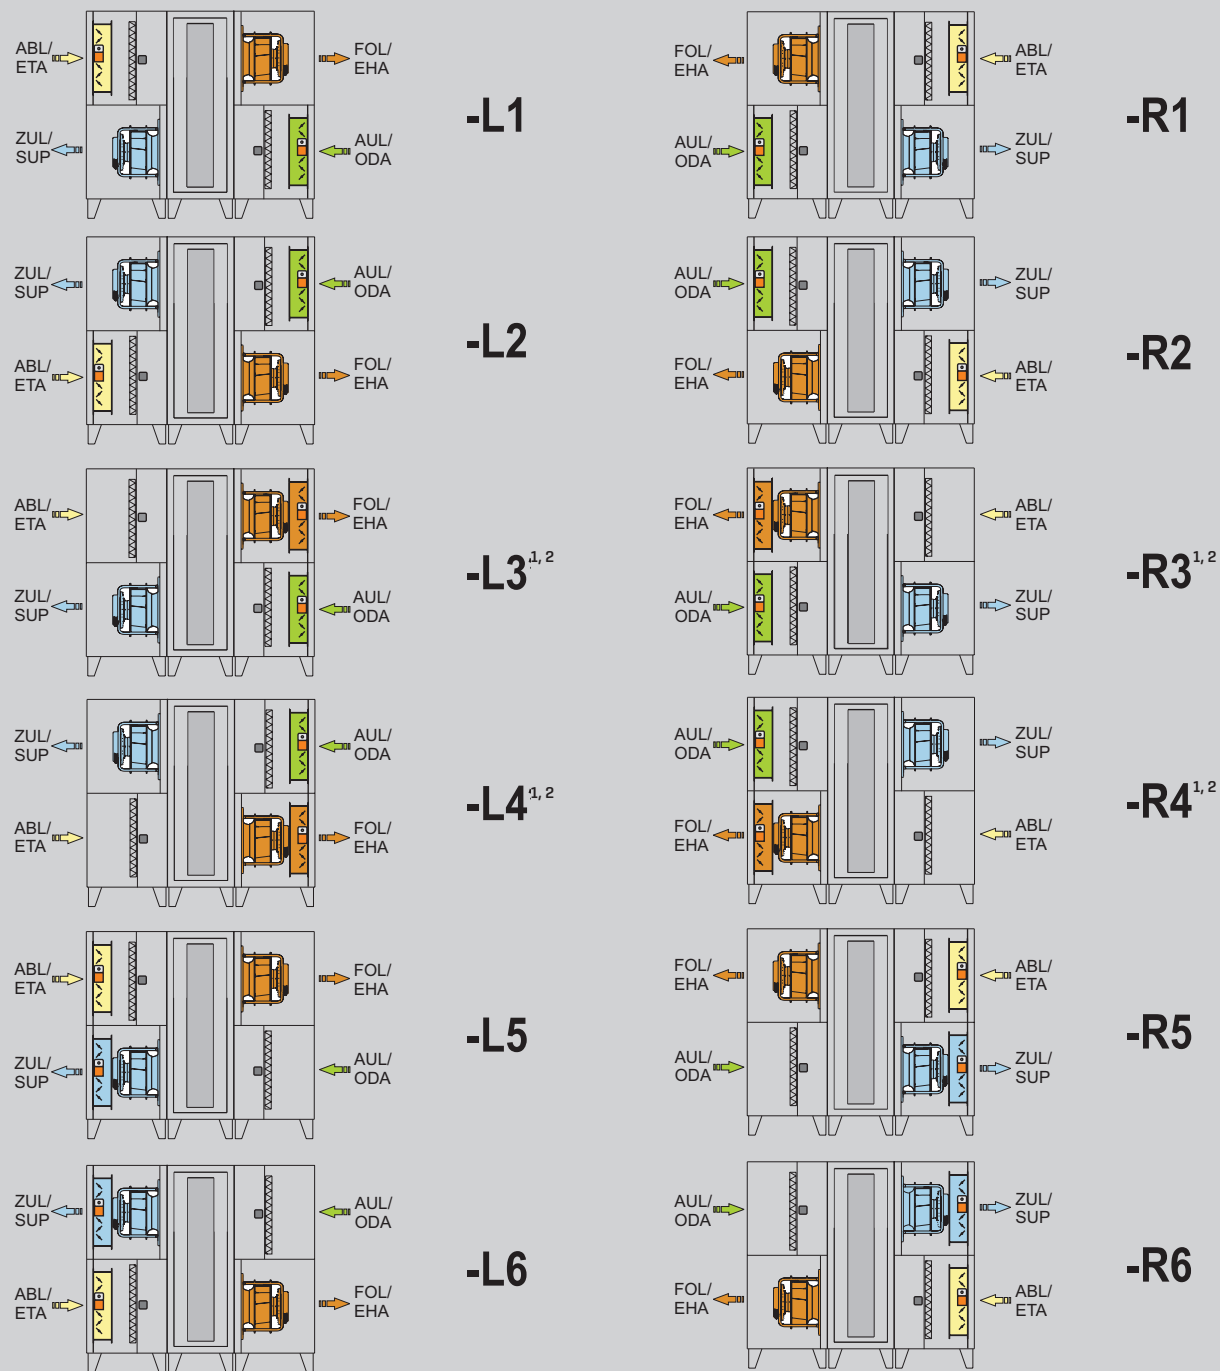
ABL/ ETA

FOL/ EHA

ZUL/ SUP

AUL/ ODA

-L1

FOL/ EHA

ABL/ ETA

AUL/ ODA

ZUL/ SUP

-R1

ZUL/ SUP

AUL/ ODA

ABL/ ETA

FOL/ EHA

-L2

AUL/ ODA

ZUL/ SUP

FOL/ EHA

ABL/ ETA

-R2

ABL/ ETA

FOL/ EHA

ZUL/ SUP

AUL/ ODA

-L3$^{1, 2}$

FOL/ EHA

ABL/ ETA

AUL/ ODA

ZUL/ SUP

-R3$^{1, 2}$

ZUL/ SUP

AUL/ ODA

ABL/ ETA

FOL/ EHA

-L4$^{1, 2}$

AUL/ ODA

ZUL/ SUP

FOL/ EHA

ABL/ ETA

-R4$^{1, 2}$

ABL/ ETA

FOL/ EHA

ZUL/ SUP

AUL/ ODA

-L5

FOL/ EHA

ABL/ ETA

AUL/ ODA

ZUL/ SUP

-R5

ZUL/ SUP

AUL/ ODA

ABL/ ETA

FOL/ EHA

-L6

AUL/ ODA

ZUL/ SUP

FOL/ EHA

ABL/ ETA

-R6